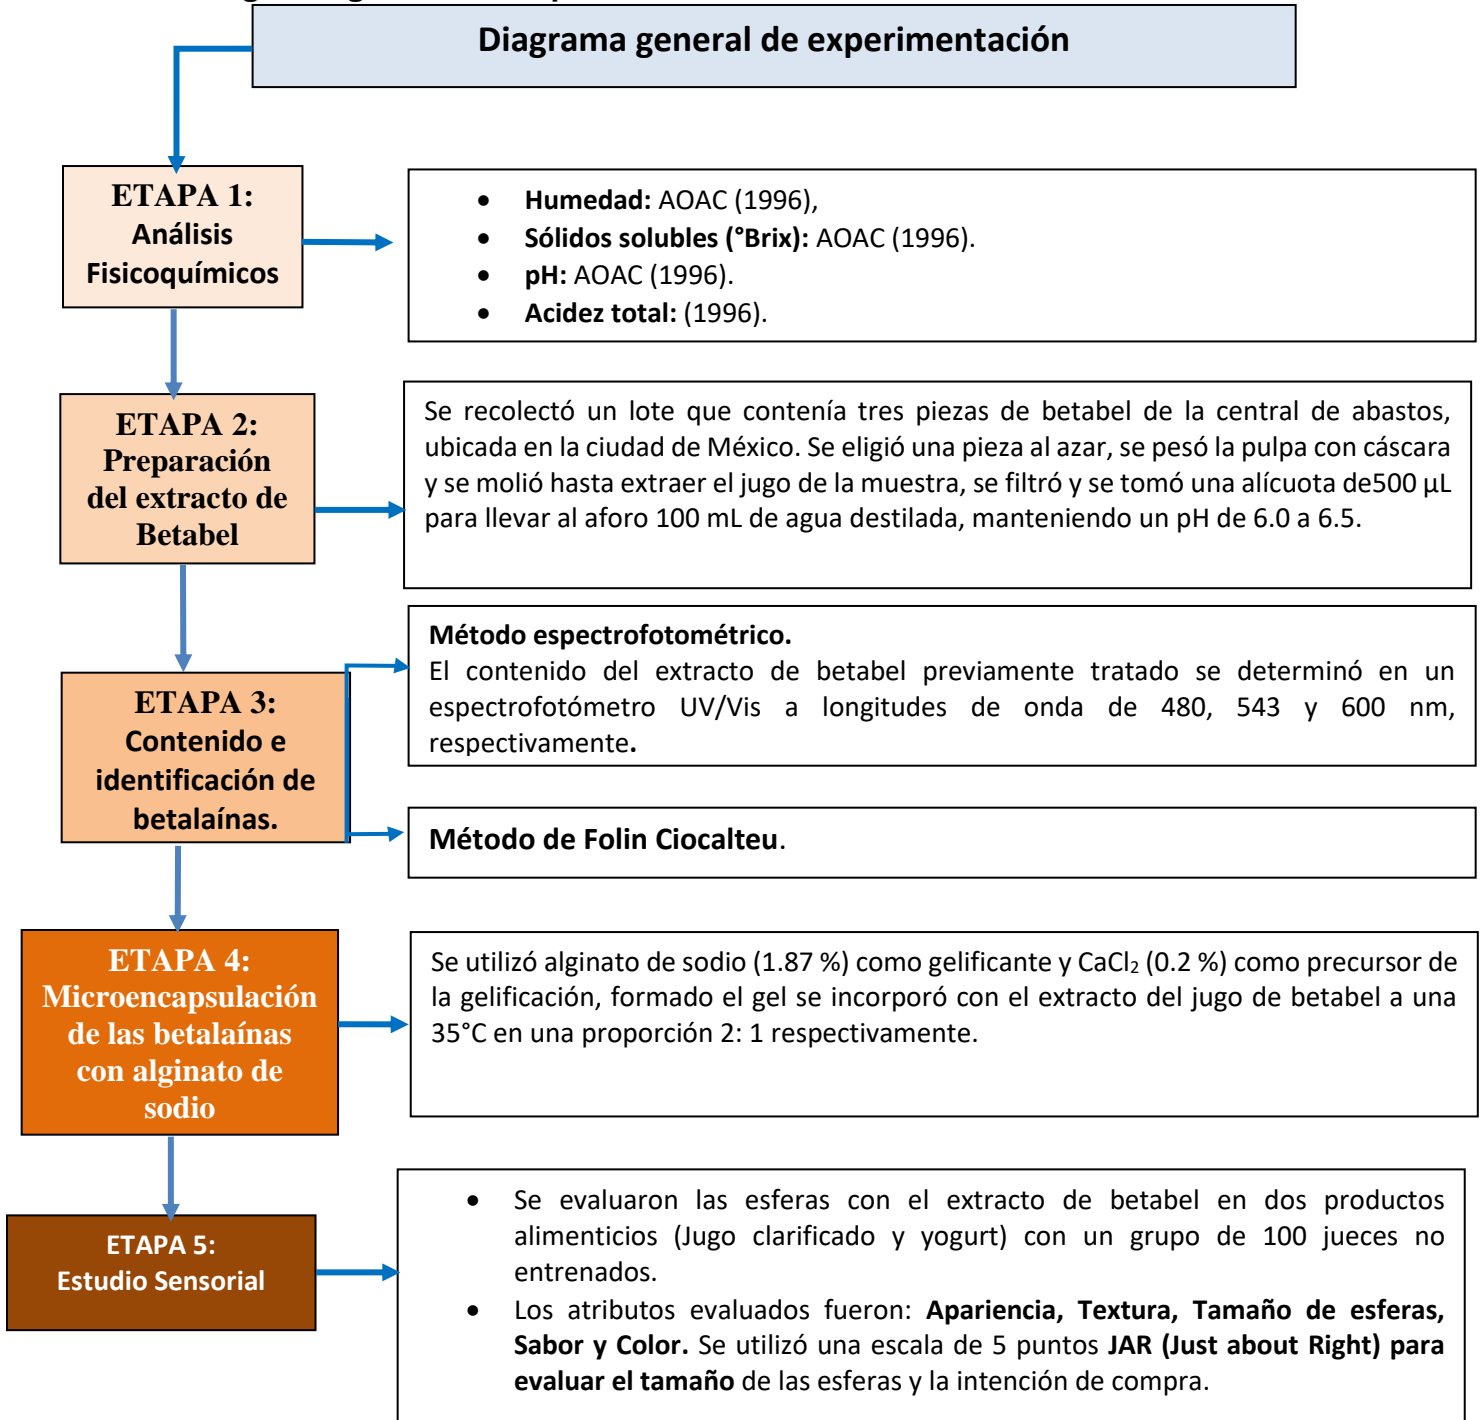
Diagrama general de experimentación

ETAPA 1: Análisis Fisicoquímicos

- **Humedad:** AOAC (1996),
- **Sólidos solubles (°Brix):** AOAC (1996).
- **pH:** AOAC (1996).
- **Acidez total:** (1996).

ETAPA 2: Preparación del extracto de Betabel

Se recolectó un lote que contenía tres piezas de betabel de la central de abastos, ubicada en la ciudad de México. Se eligió una pieza al azar, se pesó la pulpa con cáscara y se molió hasta extraer el jugo de la muestra, se filtró y se tomó una alícuota de500 µL para llevar al aforo 100 mL de agua destilada, manteniendo un pH de 6.0 a 6.5.

ETAPA 3: Contenido e identificación de betalaínas.

**Método espectrofotométrico.**
El contenido del extracto de betabel previamente tratado se determinó en un espectrofotómetro UV/Vis a longitudes de onda de 480, 543 y 600 nm, respectivamente.

**Método de Folin Ciocalteu**.

ETAPA 4: Microencapsulación de las betalaínas con alginato de sodio

Se utilizó alginato de sodio (1.87 %) como gelificante y $CaCl_2$ (0.2 %) como precursor de la gelificación, formado el gel se incorporó con el extracto del jugo de betabel a una 35°C en una proporción 2: 1 respectivamente.

ETAPA 5: Estudio Sensorial

- Se evaluaron las esferas con el extracto de betabel en dos productos alimenticios (Jugo clarificado y yogurt) con un grupo de 100 jueces no entrenados.
- Los atributos evaluados fueron: **Apariencia, Textura, Tamaño de esferas, Sabor y Color.** Se utilizó una escala de 5 puntos **JAR (Just about Right) para evaluar el tamaño** de las esferas y la intención de compra.